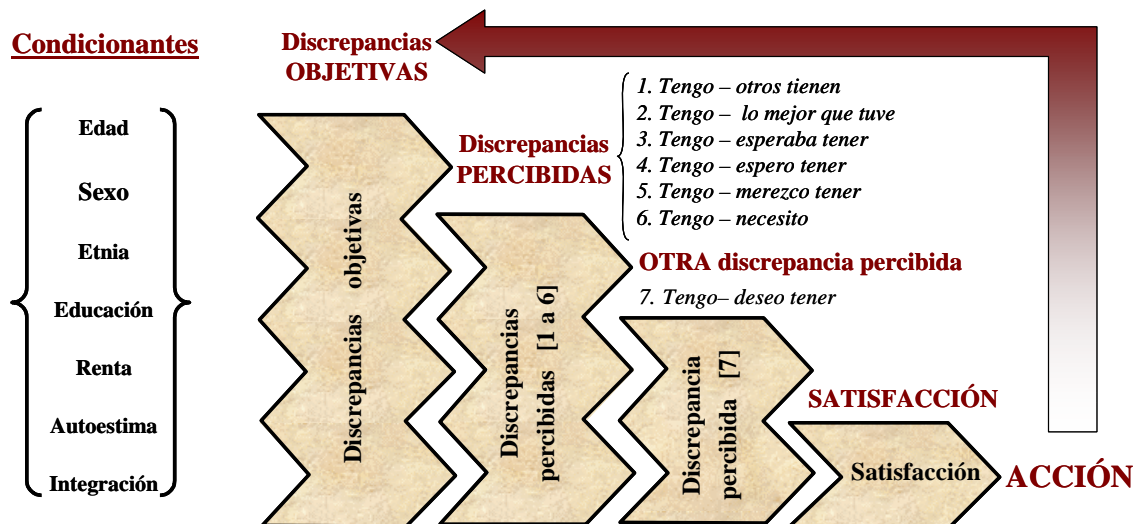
Condicionantes

Edad
Sexo
Etnia
Educación
Renta
Autoestima
Integración

Discrepancias OBJETIVAS

Discrepancias PERCIBIDAS

1. Tengo – otros tienen
2. Tengo – lo mejor que tuve
3. Tengo – esperaba tener
4. Tengo – espero tener
5. Tengo – merezco tener
6. Tengo – necesito

OTRA discrepancia percibida

7. Tengo– deseo tener

Discrepancias objetivas

Discrepancias percibidas [1 a 6]

Discrepancia percibida [7]

SATISFACCIÓN

Satisfacción

ACCIÓN